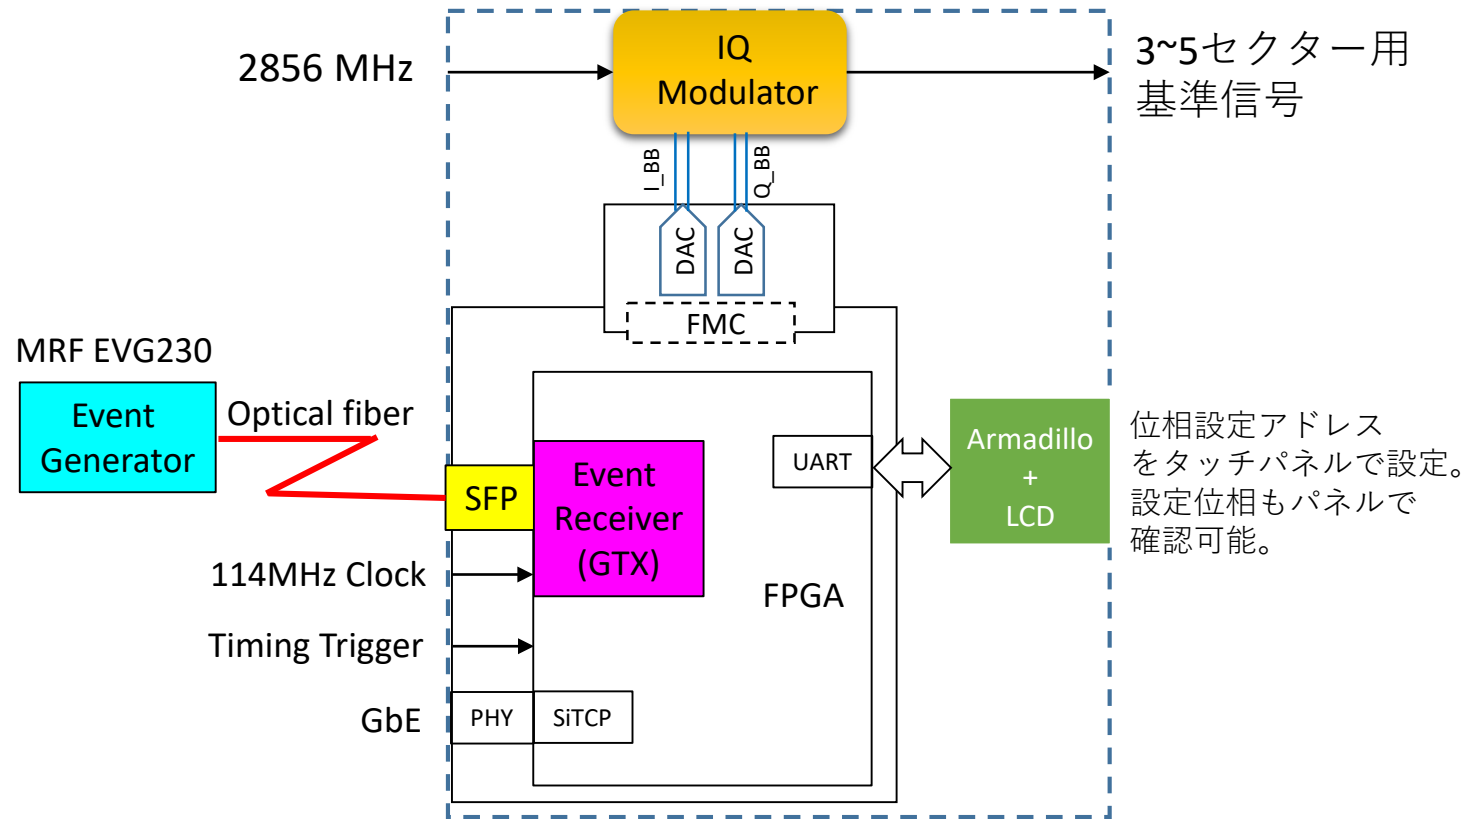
2856 MHz

IQ Modulator

3~5セクター用
基準信号

I_BB

Q_BB

DAC

DAC

FMC

MRF EVG230

Event Generator

Optical fiber

SFP

Event Receiver (GTX)

UART

Armadillo + LCD

位相設定アドレス
をタッチパネルで設定。
設定位相もパネルで
確認可能。

114MHz Clock

FPGA

Timing Trigger

GbE

PHY

SiTCP